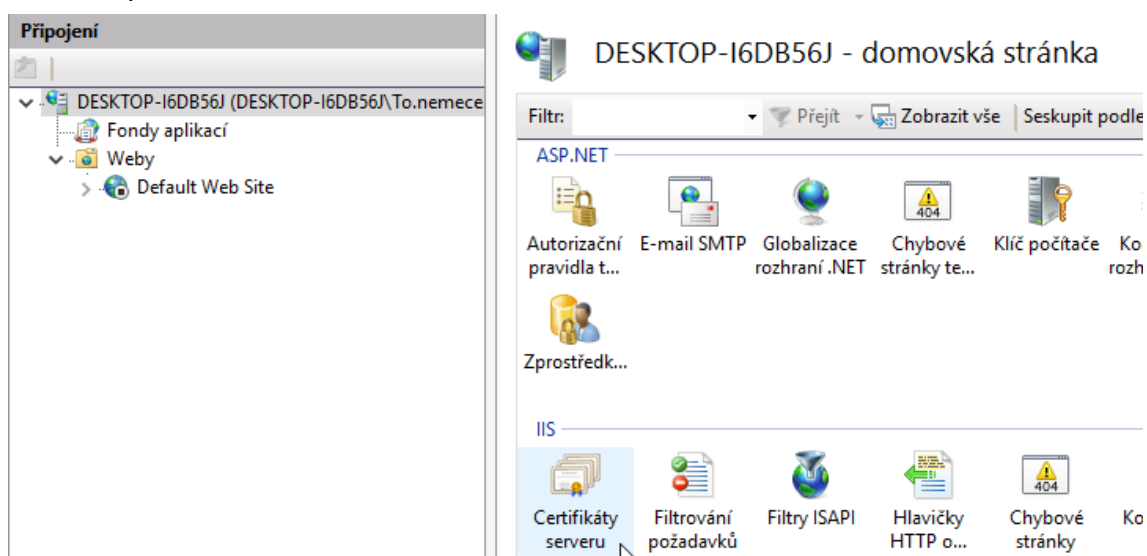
Připojení

DESKTOP-I6DB56J (DESKTOP-I6DB56J\To.nemece

Fondy aplikací

Weby

Default Web Site

DESKTOP-I6DB56J - domovská stránka

Filtr:

Přejít

Zobrazit vše

Seskupit podle

ASP.NET

Autorizační pravidla t...

E-mail SMTP

Globalizace rozhraní .NET

404

Chybové stránky te...

Klíč počítače

Ko rozh

Zprostředk...

IIS

Certifikáty serveru

Filtrování požadavků

Filtry ISAPI

Hlavičky HTTP o...

404

Chybové stránky

Ko